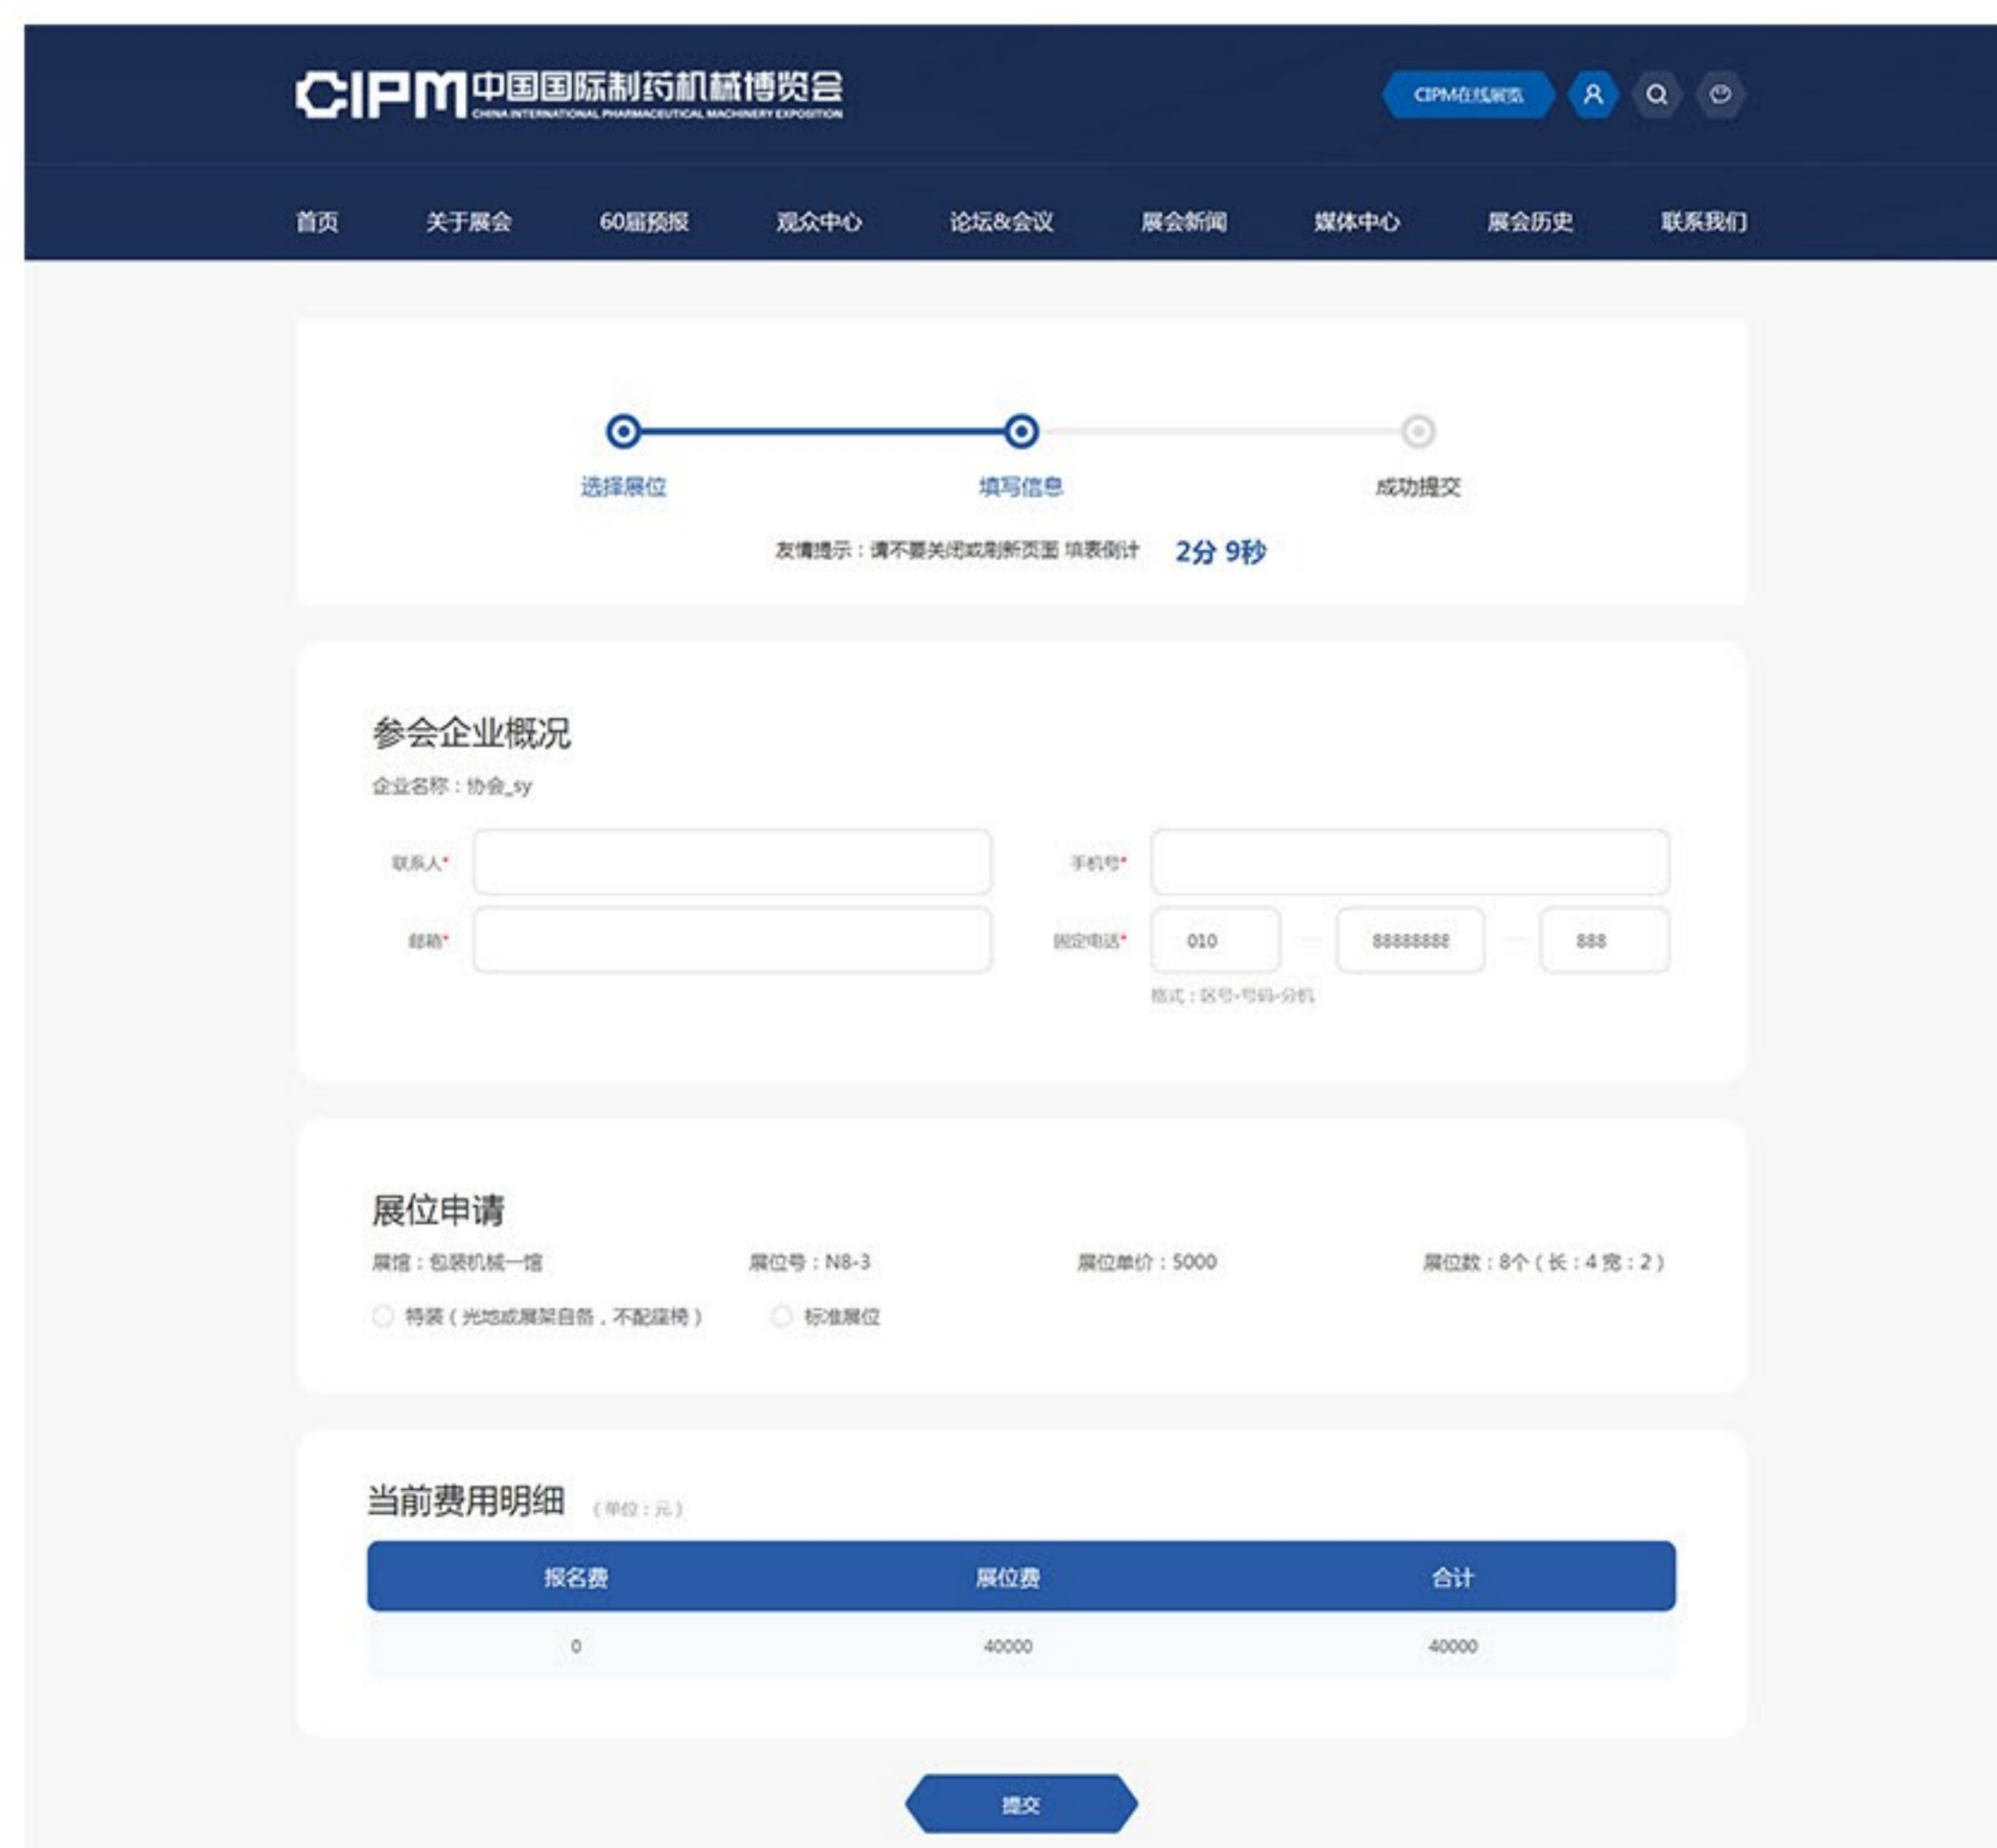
CIPM 中国国际制药机械博览会
CHINA INTERNATIONAL PHARMACEUTICAL MACHINERY EXPOSITION

CIPM在线展览

首页 关于展会 60届预报 观众中心 论坛&会议 展会新闻 媒体中心 展会历史 联系我们

选择展位 填写信息 成功提交

友情提示：请不要关闭或刷新页面 填表倒计 2分 9秒

参会企业概况

企业名称：协会_sy

联系人*

手机号*

邮箱*

固定电话* 010 — 88888888 — 888

格式：区号-号码-分机

展位申请

展馆：包装机械一馆 展位号：N8-3 展位单价：5000 展位数：8个（长：4 宽：2）

特装（光地或展架自备，不配座椅） 标准展位

当前费用明细 （单位：元）

| 报名费 | 展位费 | 合计 |
|---|---|---|
| 0 | 40000 | 40000 |

提交